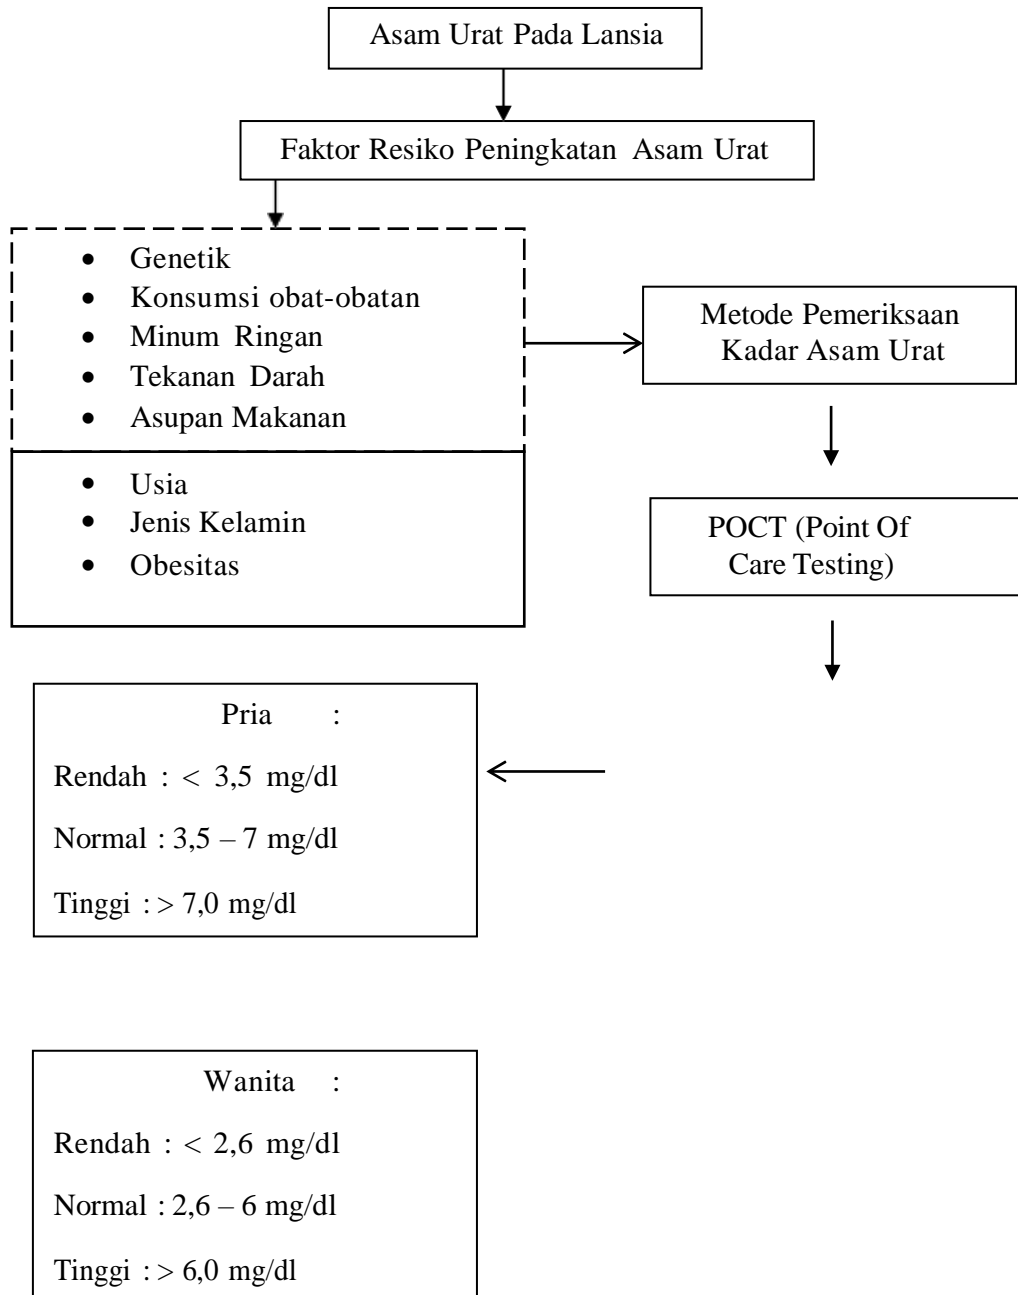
Asam Urat Pada Lansia

Faktor Resiko Peningkatan Asam Urat

- Genetik
- Konsumsi obat-obatan
- Minum Ringan
- Tekanan Darah
- Asupan Makanan

- Usia
- Jenis Kelamin
- Obesitas

Metode Pemeriksaan Kadar Asam Urat

POCT (Point Of Care Testing)

Pria :

Rendah : < 3,5 mg/dl

Normal : 3,5 – 7 mg/dl

Tinggi : > 7,0 mg/dl

Wanita :

Rendah : < 2,6 mg/dl

Normal : 2,6 – 6 mg/dl

Tinggi : > 6,0 mg/dl